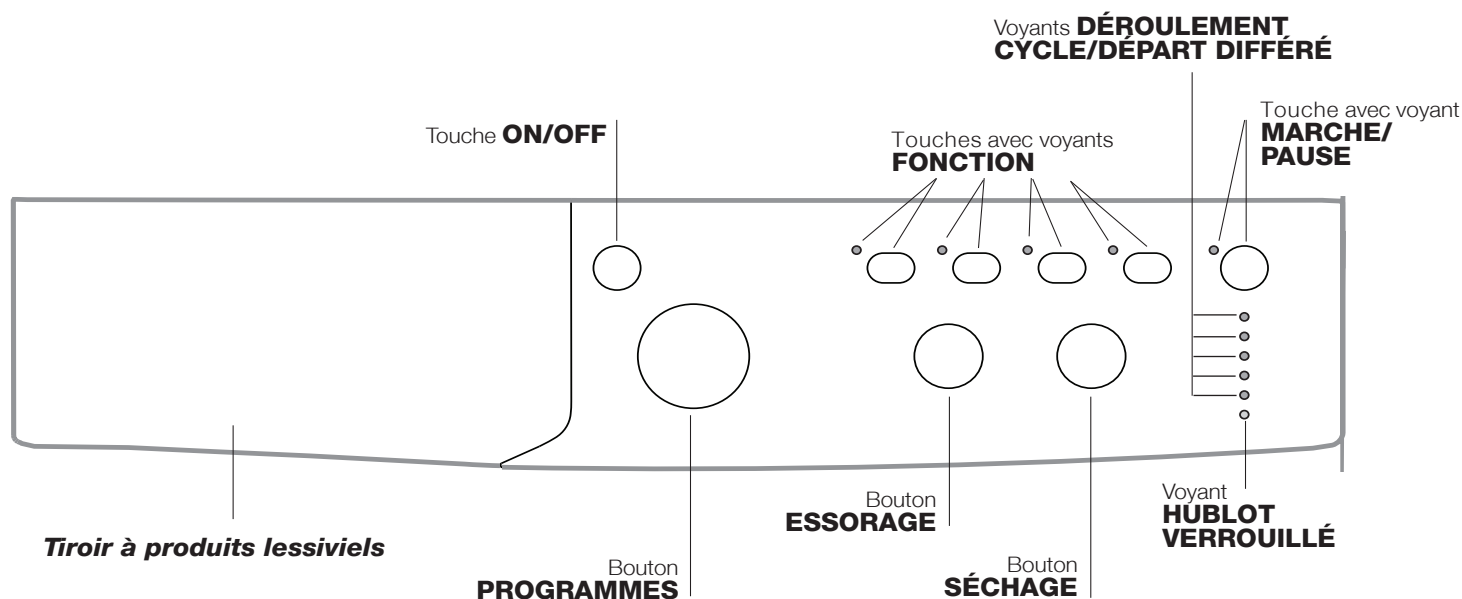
Voyants **DÉROULEMENT CYCLE/DÉPART DIFFÉRÉ**

Touche **ON/OFF**

Touches avec voyants **FONCTION**

Touche avec voyant **MARCHE/ PAUSE**

Bouton **ESSORAGE**

Voyant **HUBLOT VERROUILLÉ**

*Tiroir à produits lessiviels*

Bouton **PROGRAMMES**

Bouton **SÉCHAGE**